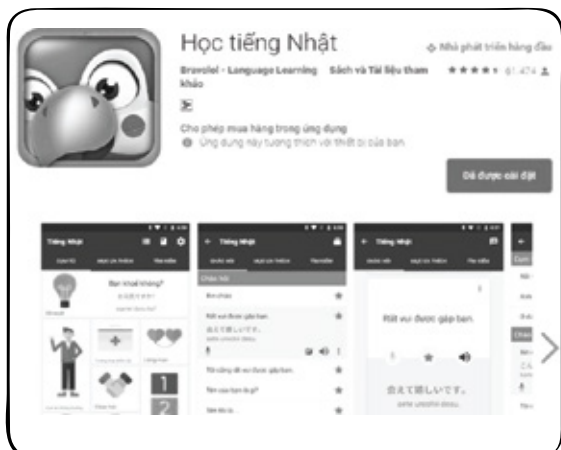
Học tiếng Nhật

Nhà phát triển hàng đầu

Bravolol - Language Learning Sách và Tài liệu tham khảo

61.474

Cho phép mua hàng trong ứng dụng

Ứng dụng này tương thích với thiết bị của bạn.

Đã được cài đặt

Tiếng Nhật

Tiếng Nhật

Chào hỏi

Xin chào

Rất vui được gặp bạn.

お会いできて嬉しいです。

Tôi cũng rất vui được gặp bạn.

Tên của bạn là gì?

Tiếng Nhật

Rất vui được gặp bạn.

会えて嬉しいです。

Bạn khoẻ không?

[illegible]